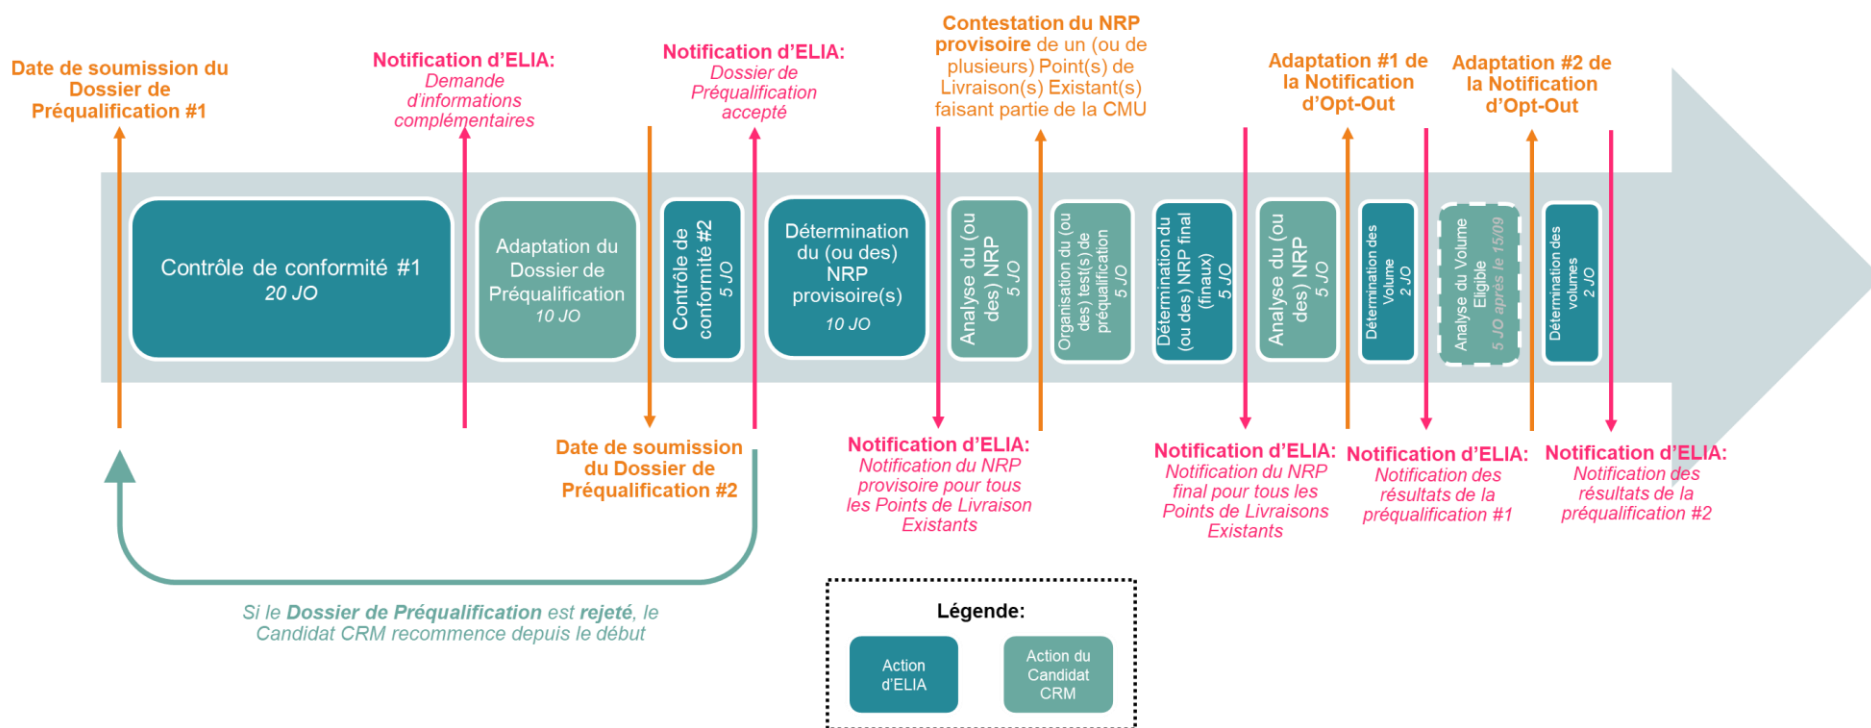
Date de soumission du Dossier de Préqualification #1

Notification d'ELIA: Demande d'informations complémentaires

Notification d'ELIA: Dossier de Préqualification accepté

Contestation du NRP provisoire de un (ou de plusieurs) Point(s) de Livraison(s) Existant(s) faisant partie de la CMU

Adaptation #1 de la Notification d'Opt-Out

Adaptation #2 de la Notification d'Opt-Out

Contrôle de conformité #1
20 JO

Adaptation du Dossier de Préqualification
10 JO

Contrôle de conformité #2
5 JO

Détermination du (ou des) NRP provisoire(s)
10 JO

Analyse du (ou des) NRP
5 JO

Organisation du (ou des) test(s) de préqualification
5 JO

Détermination du (ou des) NRP final (finaux)
5 JO

Analyse du (ou des) NRP
5 JO

Détermination des Volume
2 JO

Analyse du Volume Eligible
5 JO après le 15/09

Détermination des volumes
2 JO

Date de soumission du Dossier de Préqualification #2

Notification d'ELIA: Notification du NRP provisoire pour tous les Points de Livraison Existants

Notification d'ELIA: Notification du NRP final pour tous les Points de Livraisons Existants

Notification d'ELIA: Notification des résultats de la préqualification #1

Notification d'ELIA: Notification des résultats de la préqualification #2

Si le Dossier de Préqualification est rejeté, le Candidat CRM recommence depuis le début

Légende:
Action d'ELIA
Action du Candidat CRM